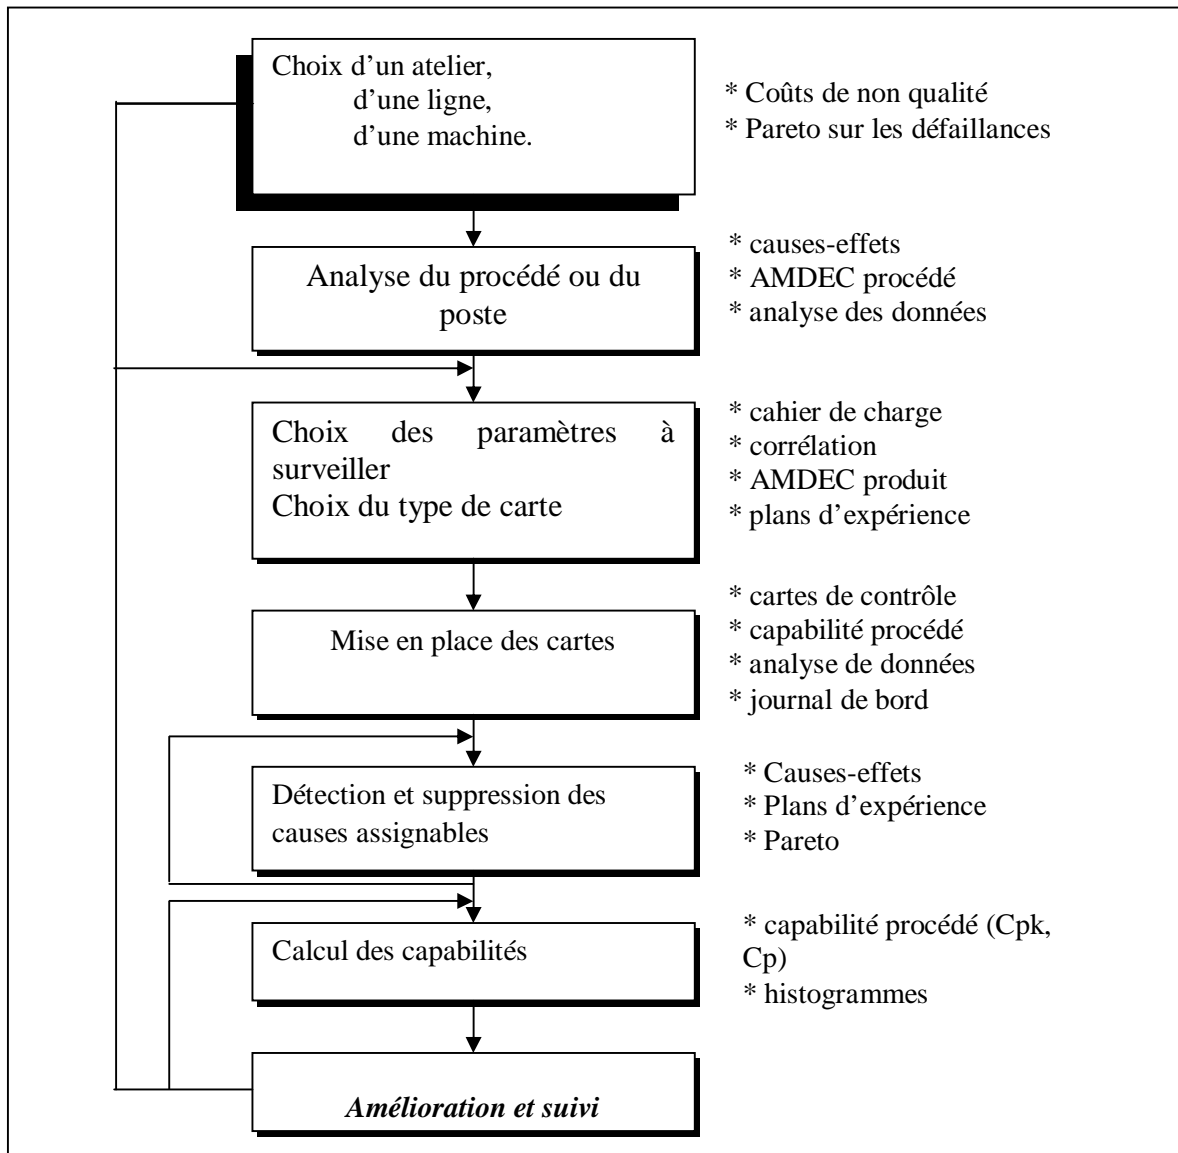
Choix d'un atelier, d'une ligne, d'une machine.

* Coûts de non qualité
* Pareto sur les défaillances

Analyse du procédé ou du poste

* causes-effets
* AMDEC procédé
* analyse des données

Choix des paramètres à surveiller
Choix du type de carte

* cahier de charge
* corrélation
* AMDEC produit
* plans d'expérience

Mise en place des cartes

* cartes de contrôle
* capabilité procédé
* analyse de données
* journal de bord

Détection et suppression des causes assignables

* Causes-effets
* Plans d'expérience
* Pareto

Calcul des capabilités

* capabilité procédé (Cpk, Cp)
* histogrammes

*Amélioration et suivi*